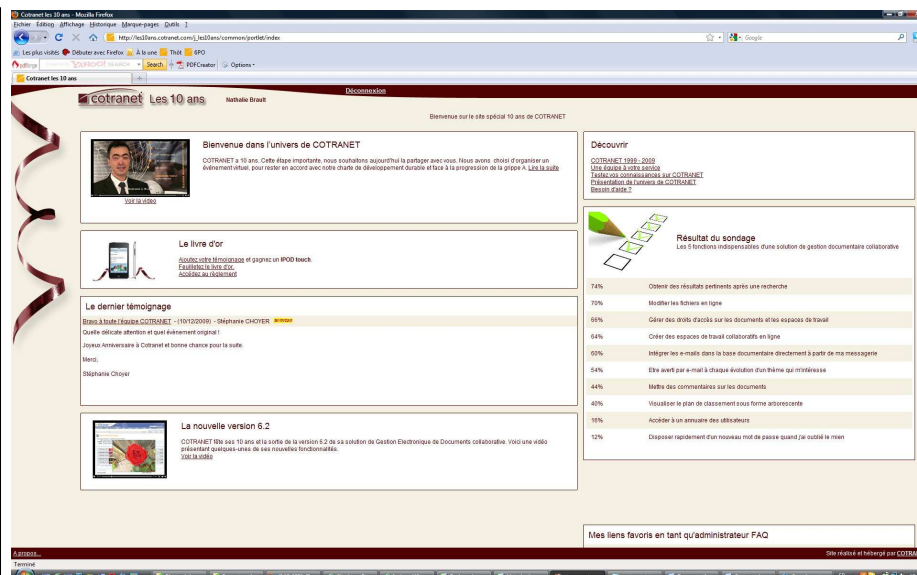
Cotranet les 10 ans - Mozilla Firefox

Fichier Édition Affichage Historique Marque-pages Outils ?

http://les10ans.cotranet.com/j_les10ans/common/portlet/index

Google

Les plus visités Débuter avec Firefox À la une Thot 6PO

Search PDFCreator Options

Cotranet les 10 ans

Déconnexion

cotranet Les 10 ans Nathalie Brault

Bienvenue sur le site spécial 10 ans de COTRANET

Bienvenue dans l'univers de COTRANET

COTRANET a 10 ans. Cette étape importante, nous souhaitons aujourd'hui la partager avec vous. Nous avons choisi d'organiser un événement virtuel, pour rester en accord avec notre charte de développement durable et face à la progression de la grippe A. Lire la suite

Voir la vidéo

Le livre d'or

Ajoutez votre témoignage et gagnez un IPOD touch.
Feuilletez le livre d'or.
Accédez au règlement

Le dernier témoignage

Bravo à toute l'équipe COTRANET - (10/12/2009) - Stéphanie CHOYER

Quelle délicate attention et quel événement original !

Joyeux Anniversaire à Cotranet et bonne chance pour la suite.

Merci,

Stéphanie Choyer

La nouvelle version 6.2

COTRANET fête ses 10 ans et la sortie de la version 6.2 de sa solution de Gestion Electronique de Documents collaborative. Voici une vidéo présentant quelques-unes de ses nouvelles fonctionnalités.
Voir la vidéo

Découvrir

COTRANET 1999 - 2009
Une équipe à votre service
Testez vos connaissances sur COTRANET
Présentation de l'univers de COTRANET
Besoin d'aide ?

Résultat du sondage
Les 5 fonctions indispensables d'une solution de gestion documentaire collaborative

| 74% | Obtenir des résultats pertinents après une recherche |
|---|---|
| 70% | Modifier les fichiers en ligne |
| 66% | Gérer des droits d'accès sur les documents et les espaces de travail |
| 64% | Créer des espaces de travail collaboratifs en ligne |
| 60% | Intégrer les e-mails dans la base documentaire directement à partir de ma messagerie |
| 54% | Etre averti par e-mail à chaque évolution d'un thème qui m'intéresse |
| 44% | Mettre des commentaires sur les documents |
| 40% | Visualiser le plan de classement sous forme arborescente |
| 16% | Accéder à un annuaire des utilisateurs |
| 12% | Disposer rapidement d'un nouveau mot de passe quand j'ai oublié le mien |

Mes liens favoris en tant qu'administrateur FAQ

A propos...

Site réalisé et hébergé par COTRA

Terminé